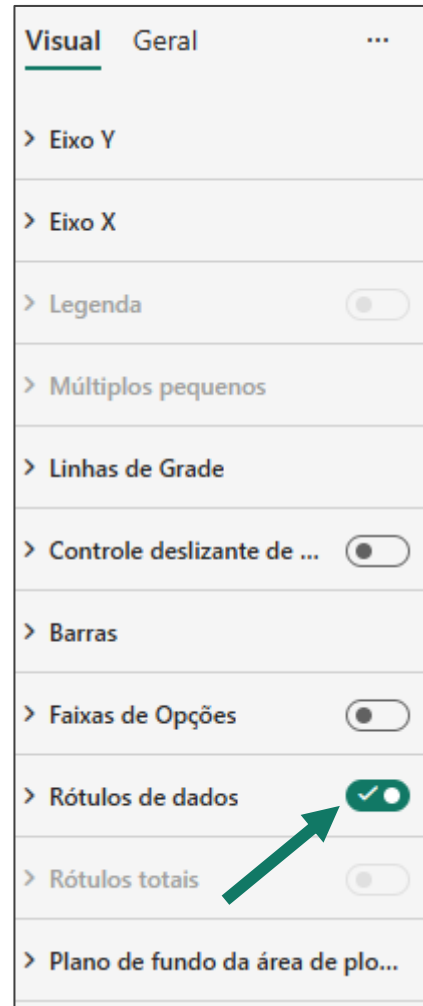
Visual Geral ...

> Eixo Y

> Eixo X

> Legenda

> Múltiplos pequenos

> Linhas de Grade

> Controle deslizante de ...

> Barras

> Faixas de Opções

> Rótulos de dados

> Rótulos totais

> Plano de fundo da área de plo...